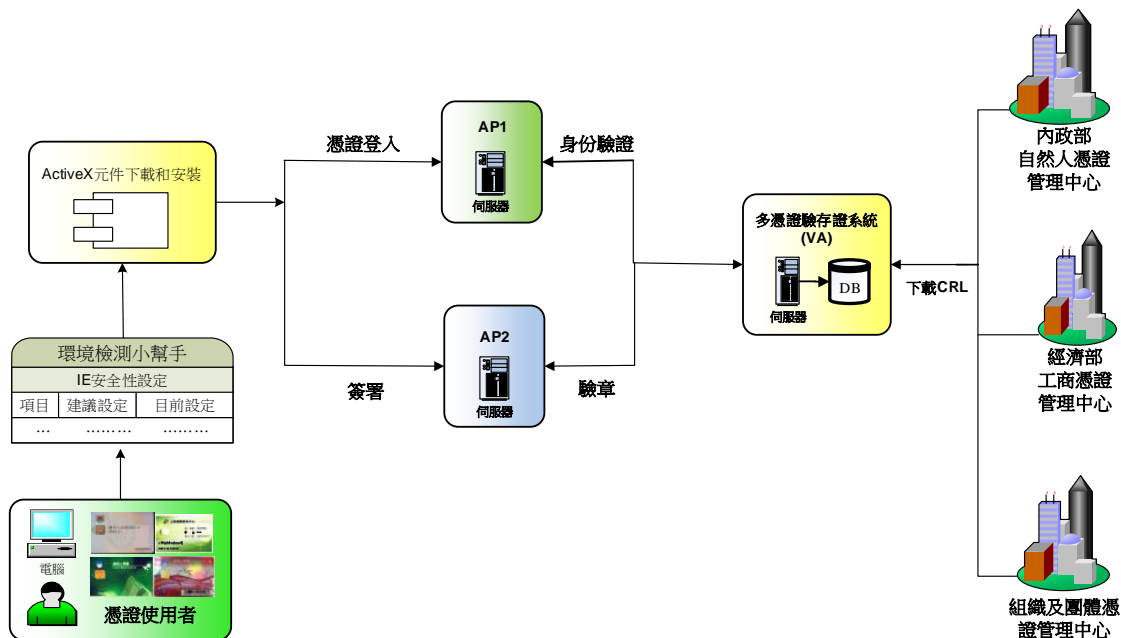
ActiveX元件下載和安裝

環境檢測小幫手

IE安全性設定

| 項目 | 建議設定 | 目前設定 |
|---|---|---|
| … | ……… | ……… |

電腦

憑證使用者

憑證登入

簽署

AP1

伺服器

AP2

伺服器

身份驗證

驗章

多憑證驗存證系統 (VA)

伺服器

DB

下載CRL

內政部
自然人憑證
管理中心

經濟部
工商憑證
管理中心

組織及團體憑證管理中心